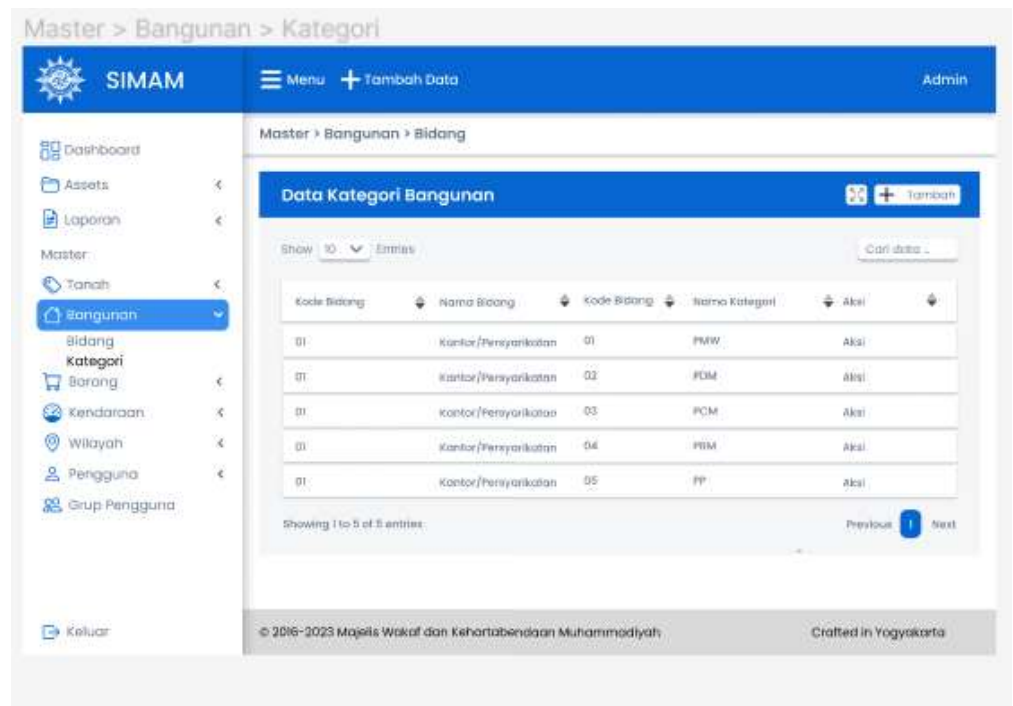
Master > Bangunan > Kategori

SIMAM

Menu + Tambah Data

Admin

Dashboard
Assets
Laporan
Master
Tanah
Bangunan
Bidang
Kategori
Barang
Kendaraan
Wilayah
Pengguna
Grup Pengguna

Keluar

Master > Bangunan > Bidang

Data Kategori Bangunan

+ Tambah

Show 10 Entries

Cari data ...

| Kode Bidang | Nama Bidang | Kode Bidang | Nama Kategori | Aksi |
|---|---|---|---|---|
| 01 | Kantor/Persyarikatan | 01 | PMW | Aksi |
| 01 | Kantor/Persyarikatan | 02 | PDM | Aksi |
| 01 | Kantor/Persyarikatan | 03 | PCM | Aksi |
| 01 | Kantor/Persyarikatan | 04 | PRM | Aksi |
| 01 | Kantor/Persyarikatan | 05 | PP | Aksi |

Showing 1 to 5 of 5 entries

Previous 1 Next

© 2016-2023 Majelis Wakaf dan Kehartabendaan Muhammadiyah

Crafted in Yogyakarta